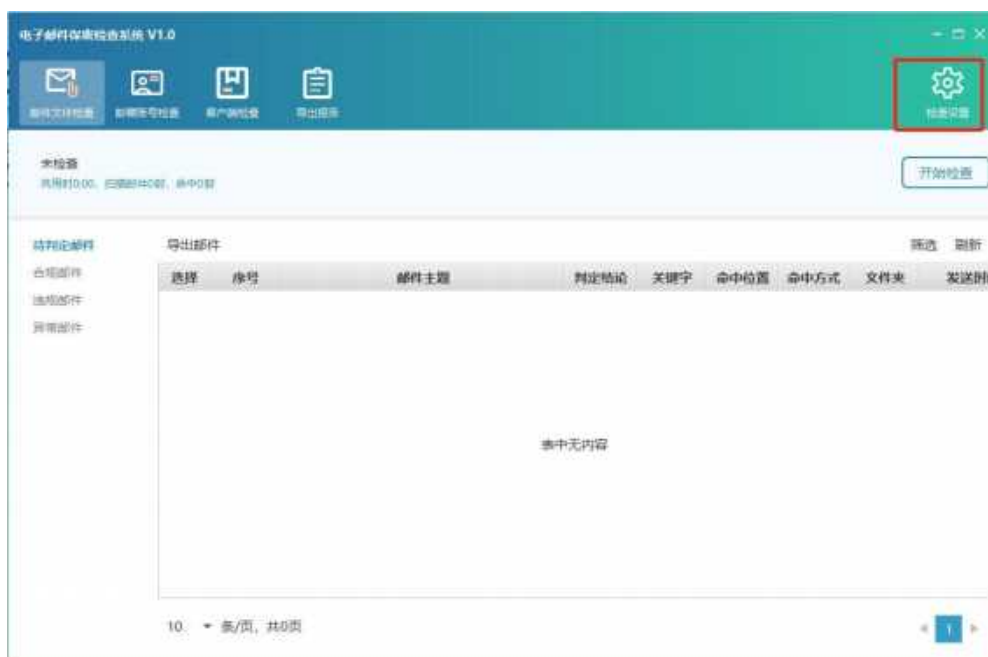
电子邮件保密检查系统 V1.0

邮件文件检查 邮箱账号检查 客户端检查 导出报告

检查设置

未检查
共用时0.00，扫描邮件0封，命中0封

开始检查

待判定邮件
合规邮件
违规邮件
异常邮件

导出邮件

筛选 刷新

| 选择 | 序号 | 邮件主题 | 判定结论 | 关键字 | 命中位置 | 命中方式 | 文件夹 | 发送时 |
|---|---|---|---|---|---|---|---|---|

表中无内容

10 ▾ 条/页，共0页

1